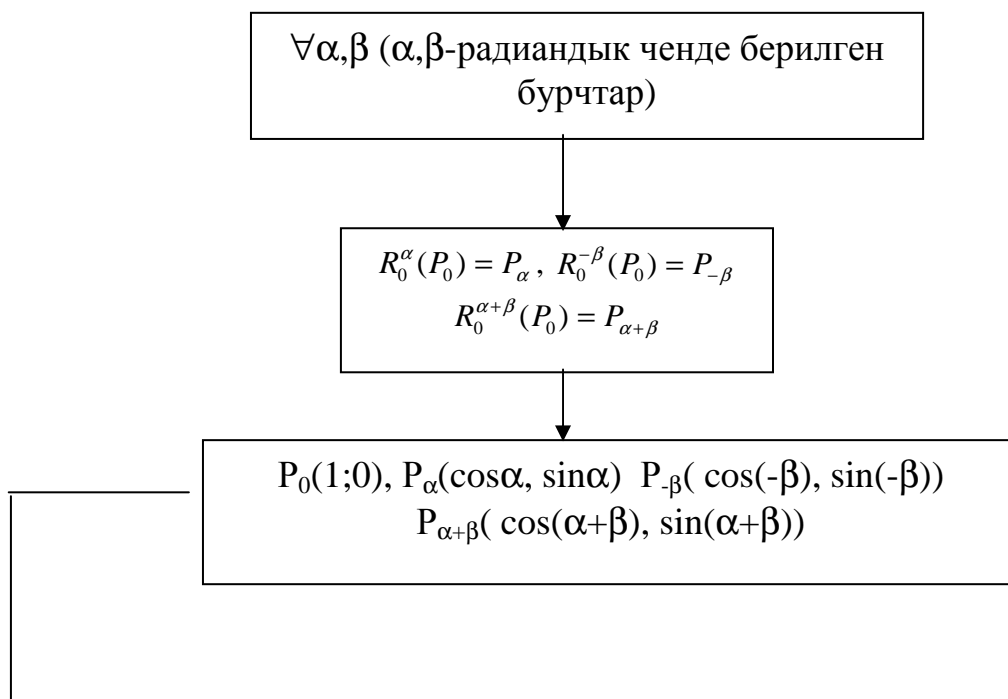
$\forall\alpha,\beta$ ($\alpha,\beta$-радиандык ченде берилген бурчтар)

$R_0^{\alpha}(P_0) = P_{\alpha}$, $R_0^{-\beta}(P_0) = P_{-\beta}$
$R_0^{\alpha+\beta}(P_0) = P_{\alpha+\beta}$

$P_0(1;0)$, $P_{\alpha}(\cos\alpha, \sin\alpha)$ $P_{-\beta}(\cos(-\beta), \sin(-\beta))$
$P_{\alpha+\beta}(\cos(\alpha+\beta), \sin(\alpha+\beta))$